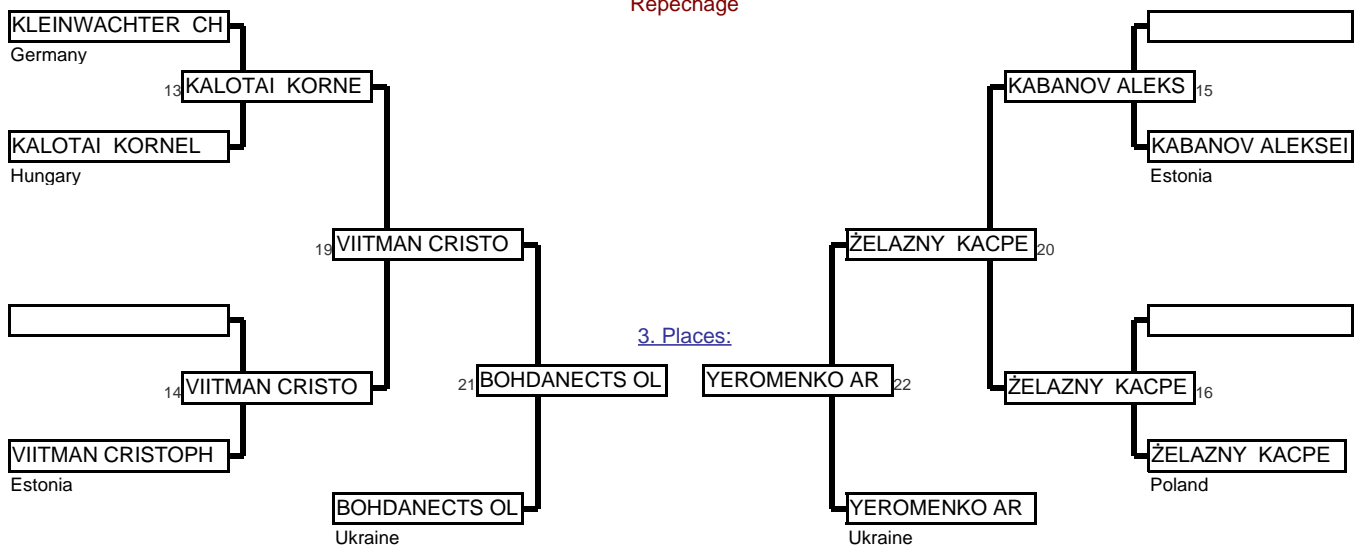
Repechage

KLEINWACHTER CH
Germany

13 KALOTAI KORNE

KALOTAI KORNEL
Hungary

19 VIITMAN CRISTO

14 VIITMAN CRISTO

VIITMAN CRISTOPH
Estonia

21 BOHDANECTS OL

BOHDANECTS OL
Ukraine

3. Places:

YEROMENKO AR 22

YEROMENKO AR
Ukraine

KABANOV ALEKS 15

KABANOV ALEKSEI
Estonia

ŻELAZNY KACPE 20

ŻELAZNY KACPE 16

ŻELAZNY KACPE
Poland